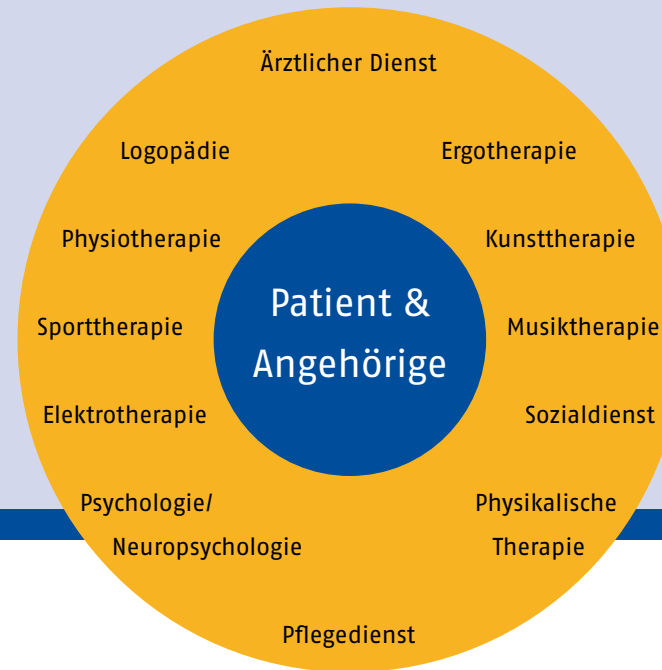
Ärztlicher Dienst

Logopädie

Ergotherapie

Physiotherapie

Kunsttherapie

Patient & Angehörige

Sporttherapie

Musiktherapie

Elektrotherapie

Sozialdienst

Psychologie/ Neuropsychologie

Physikalische Therapie

Pflegedienst